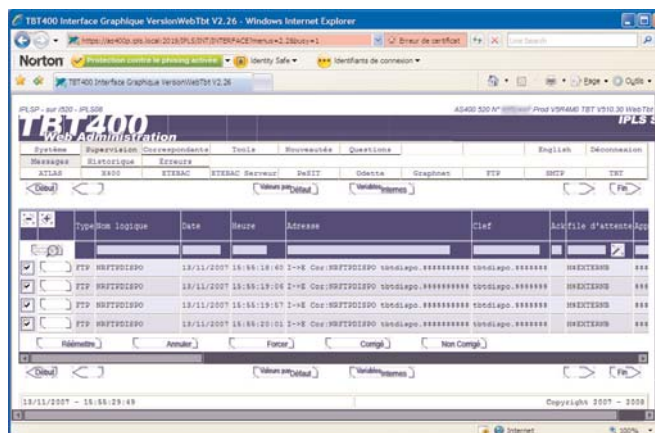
TBT400 Interface Graphique VersionWebTbt V2.26 - Windows Internet Explorer

https://as400p.ipls.local:2019/IPLS/INT/INTERFACE?menus=2.2&busy=1 Erreur de certificat Live Search

Norton Protection contre le phishing activée Identity Safe Identifiants de connexion

TBT400 Interface Graphique VersionWebTbt V2.26

Page Outils

IPLSP - sur I520 - IPLS08

AS400 520 N° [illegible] Prod V5R4M0 TBT V510.30 WebTbt

TBT400

Web Administration

IPLS 3

| Système | Supervision | Correspondants | Tools | Nouveautés | Questions | | English | Déconnexion |
|---|---|---|---|---|---|---|---|---|
| Messages | Historique | Erreurs | | | | | | |
| ATLAS | X400 | ETEBAC | ETEBAC Serveur | DaSIT | Odette | Graphnet | FTP | SMTP | TBT |

Début Valeurs par Défaut Variables Internes Fin

| | Type | Nom logique | Date | Heure | Adresse | Clef | Ack | File d'attente | App |
|---|---|---|---|---|---|---|---|---|---|
| | FTP | NRFTPDISPO | 13/11/2007 | 15:55:18:60 | I->E Cor:NRFTPDISPO tbtdispo.########## | tbtdispo.######## | | N#EXTERNE | ### |
| | FTP | NRFTPDISPO | 13/11/2007 | 15:55:19:06 | I->E Cor:NRFTPDISPO tbtdispo.########## | tbtdispo.######## | | N#EXTERNE | ### |
| | FTP | NRFTPDISPO | 13/11/2007 | 15:55:19:57 | I->E Cor:NRFTPDISPO tbtdispo.########## | tbtdispo.######## | | N#EXTERNE | ### |
| | FTP | NRFTPDISPO | 13/11/2007 | 15:55:20:01 | I->E Cor:NRFTPDISPO tbtdispo.########## | tbtdispo.######## | | N#EXTERNE | ### |

Réémettre Annuler Forcer Corrigé Non Corrigé

Début Valeurs par Défaut Variables Internes Fin

13/11/2007 - 15:55:29:49 Copyright 2007 - 2008

Internet 100%